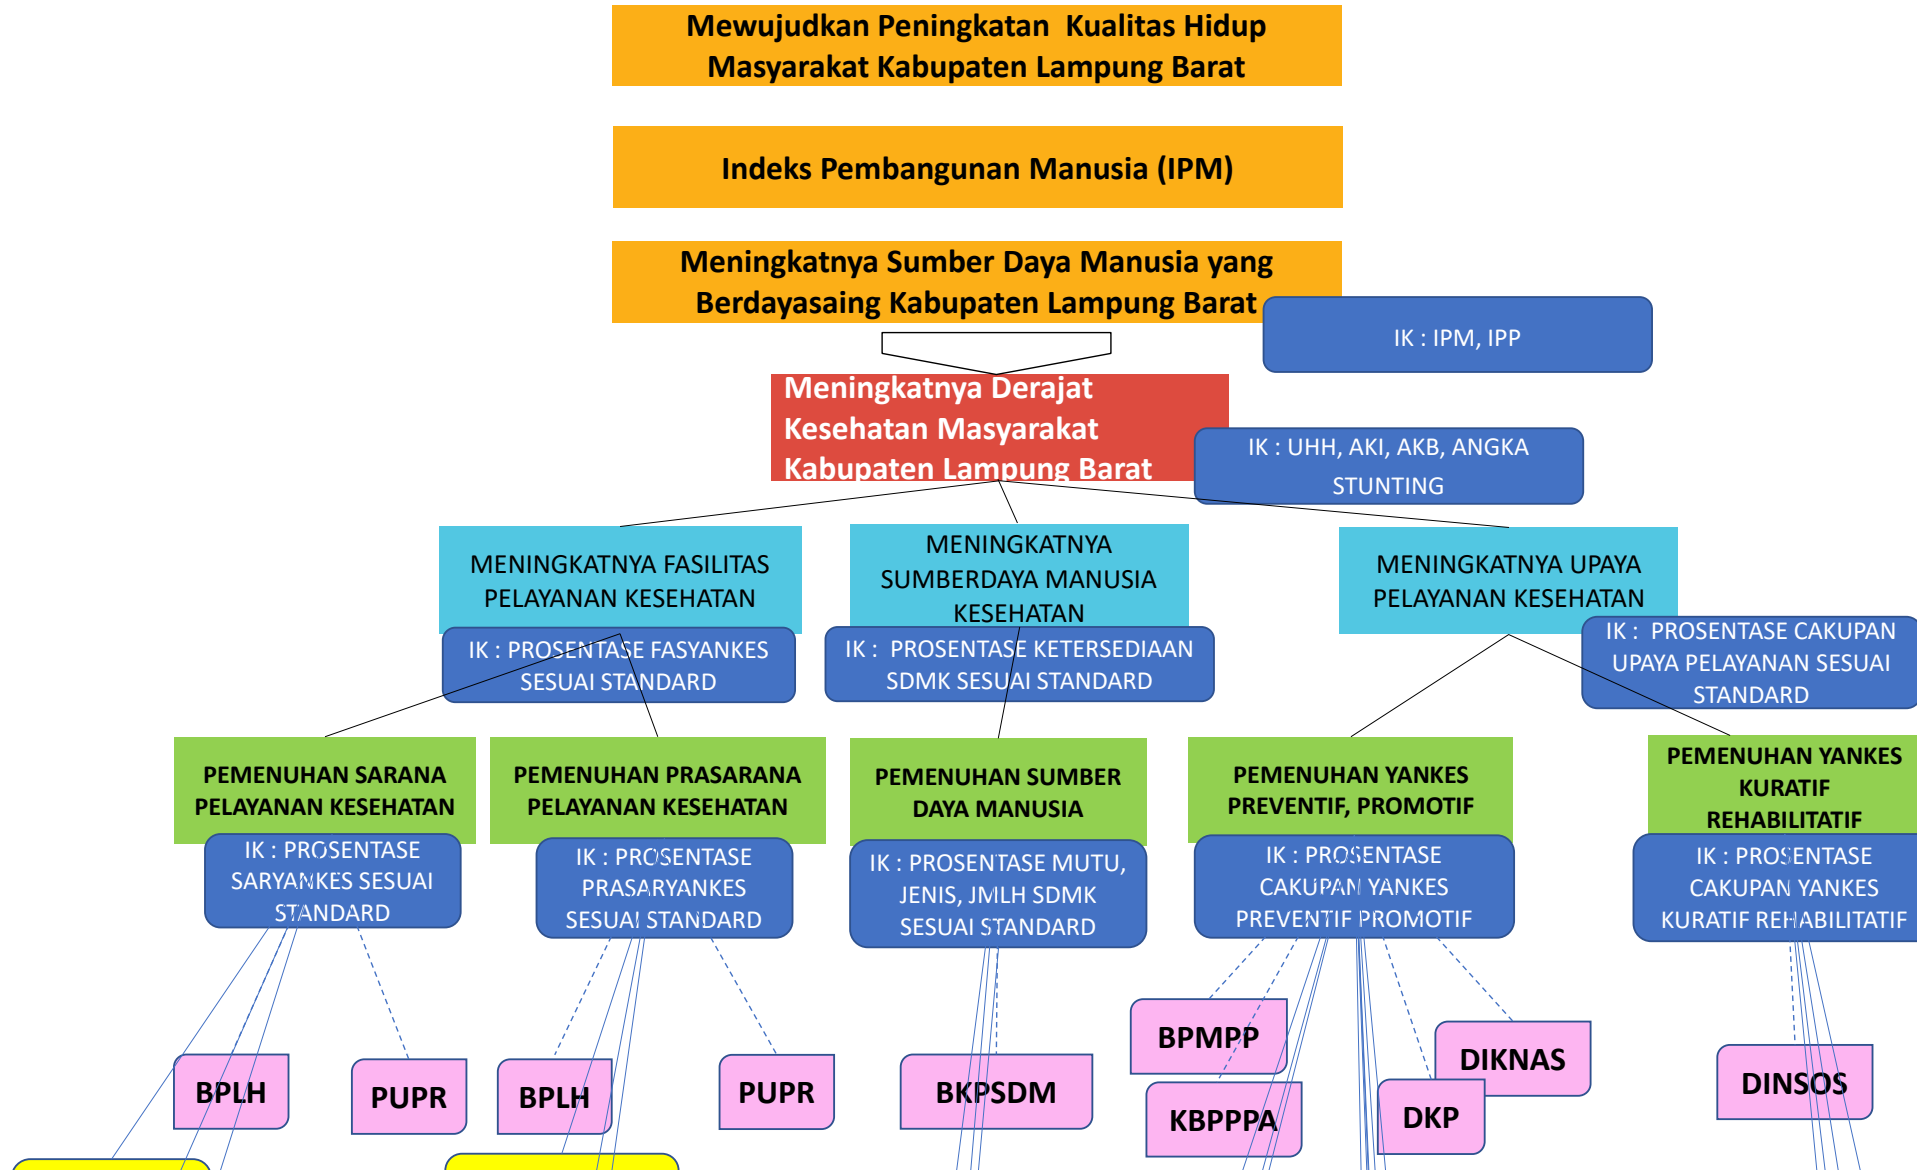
Mewujudkan Peningkatan Kualitas Hidup Masyarakat Kabupaten Lampung Barat

Indeks Pembangunan Manusia (IPM)

Meningkatnya Sumber Daya Manusia yang Berdayasaing Kabupaten Lampung Barat

IK : IPM, IPP

Meningkatnya Derajat Kesehatan Masyarakat Kabupaten Lampung Barat

IK : UHH, AKI, AKB, ANGKA STUNTING

MENINGKATNYA FASILITAS PELAYANAN KESEHATAN

IK : PROSENTASE FASYANKES SESUAI STANDARD

MENINGKATNYA SUMBERDAYA MANUSIA KESEHATAN

IK : PROSENTASE KETERSEDIAAN SDMK SESUAI STANDARD

MENINGKATNYA UPAYA PELAYANAN KESEHATAN

IK : PROSENTASE CAKUPAN UPAYA PELAYANAN SESUAI STANDARD

PEMENUHAN SARANA PELAYANAN KESEHATAN

IK : PROSENTASE SARYANKES SESUAI STANDARD

PEMENUHAN PRASARANA PELAYANAN KESEHATAN

IK : PROSENTASE PRASARYANKES SESUAI STANDARD

PEMENUHAN SUMBER DAYA MANUSIA

IK : PROSENTASE MUTU, JENIS, JMLH SDMK SESUAI STANDARD

PEMENUHAN YANKES PREVENTIF, PROMOTIF

IK : PROSENTASE CAKUPAN YANKES PREVENTIF PROMOTIF

PEMENUHAN YANKES KURATIF REHABILITATIF

IK : PROSENTASE CAKUPAN YANKES KURATIF REHABILITATIF

BPLH

PUPR

BPLH

PUPR

BKPSDM

BPMPP

KBPPPA

DIKNAS

DKP

DINSOS